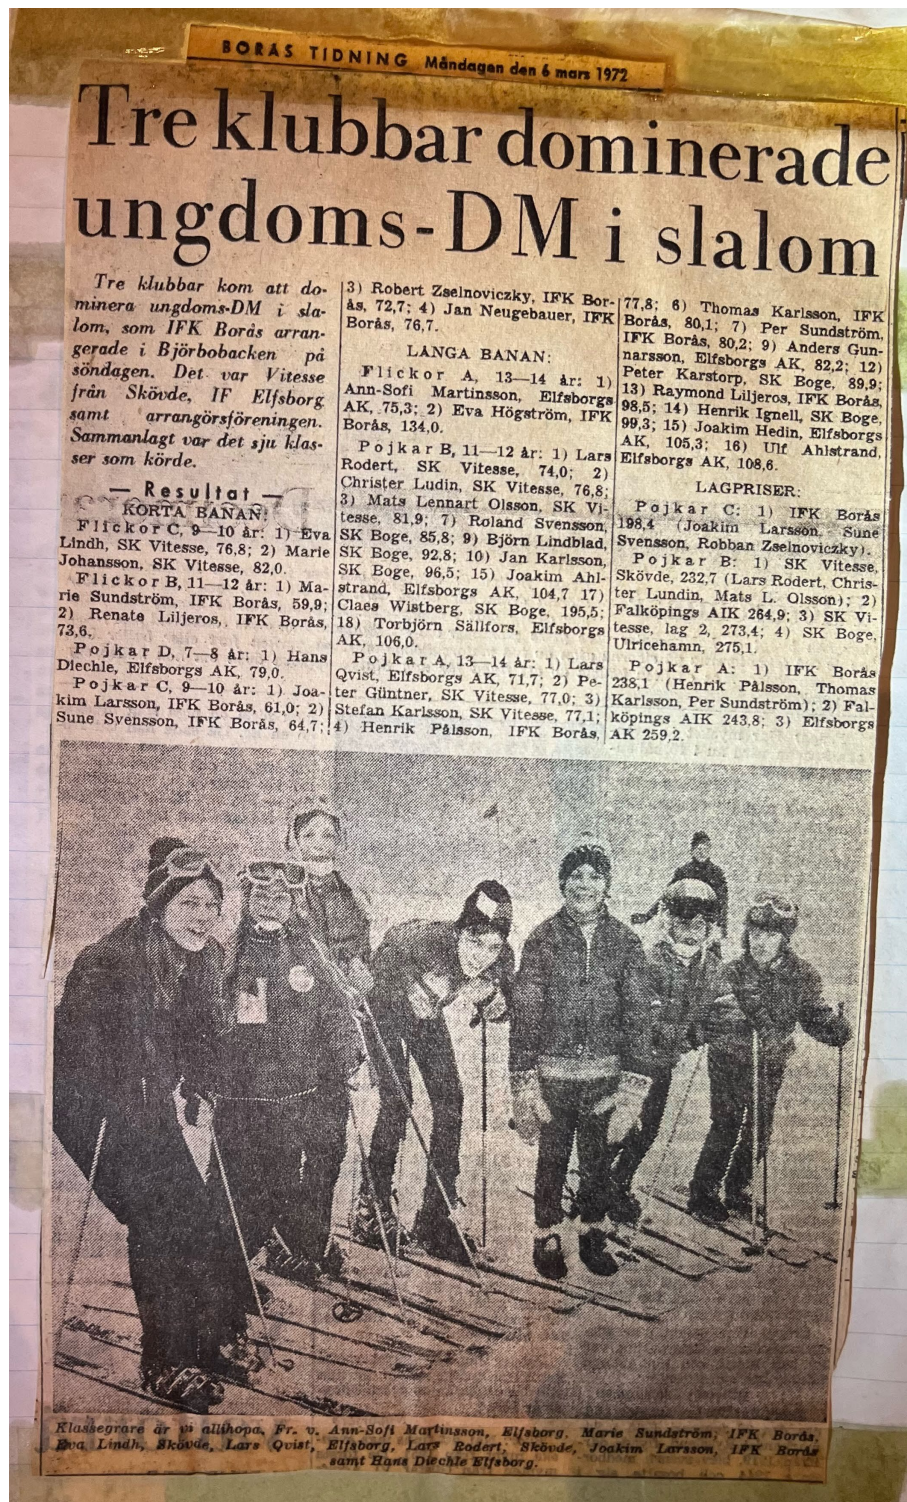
BORÅS TIDNING Måndagen den 6 mars 1972

Tre klubbar dominerade ungdoms-DM i slalom

Tre klubbar kom att dominera ungdoms-DM i slalom, som IFK Borås arrangerade i Björbobacken på söndagen. Det var Vitesse från Skövde, IF Elfsborg samt arrangörsföreningen. Sammanlagt var det sju klasser som körde.

— Resultat —

KORTA BANAN:

Flickor C, 9—10 år: 1) Eva Lindh, SK Vitesse, 76,8; 2) Marie Johansson, SK Vitesse, 82,0.

Flickor B, 11—12 år: 1) Marie Sundström, IFK Borås, 59,9; 2) Renate Liljeros, IFK Borås, 73,6.

Pojkar D, 7—8 år: 1) Hans Diechle, Elfsborgs AK, 79,0.

Pojkar C, 9—10 år: 1) Joakim Larsson, IFK Borås, 61,0; 2) Sune Svensson, IFK Borås, 64,7; 3) Robert Zselnoviczky, IFK Borås, 72,7; 4) Jan Neugebauer, IFK Borås, 76,7.

LÅNGA BANAN:

Flickor A, 13—14 år: 1) Ann-Sofi Martinsson, Elfsborgs AK, 75,3; 2) Eva Högström, IFK Borås, 134,0.

Pojkar B, 11—12 år: 1) Lars Rodert, SK Vitesse, 74,0; 2) Christer Ludin, SK Vitesse, 76,8; 3) Mats Lennart Olsson, SK Vitesse, 81,9; 7) Roland Svensson, SK Boge, 85,8; 9) Björn Lindblad, SK Boge, 92,8; 10) Jan Karlsson, SK Boge, 96,5; 15) Joakim Ahlstrand, Elfsborgs AK, 104,7 17) Claes Wistberg, SK Boge, 195,5; 18) Torbjörn Sällfors, Elfsborgs AK, 106,0.

Pojkar A, 13—14 år: 1) Lars Qvist, Elfsborgs AK, 71,7; 2) Peter Güntner, SK Vitesse, 77,0; 3) Stefan Karlsson, SK Vitesse, 77,1; 4) Henrik Pålsson, IFK Borås, 77,8; 6) Thomas Karlsson, IFK Borås, 80,1; 7) Per Sundström, IFK Borås, 80,2; 9) Anders Gunnarsson, Elfsborgs AK, 82,2; 12) Peter Karstorp, SK Boge, 89,9; 13) Raymond Liljeros, IFK Borås, 98,5; 14) Henrik Ignell, SK Boge, 99,3; 15) Joakim Hedin, Elfsborgs AK, 105,3; 16) Ulf Ahlstrand, Elfsborgs AK, 108,6.

LAGPRISER:

Pojkar C: 1) IFK Borås 198,4 (Joakim Larsson, Sune Svensson, Robban Zselnoviczky).

Pojkar B: 1) SK Vitesse, Skövde, 232,7 (Lars Rodert, Christer Lundin, Mats L. Olsson); 2) Falköpings AIK 264,9; 3) SK Vitesse, lag 2, 273,4; 4) SK Boge, Ulricehamn, 275,1.

Pojkar A: 1) IFK Borås 238,1 (Henrik Pålsson, Thomas Karlsson, Per Sundström); 2) Falköpings AIK 243,8; 3) Elfsborgs AK 259,2.

Klassegrare är vi allihopa. Fr. v. Ann-Sofi Martinsson, Elfsborg, Marie Sundström, IFK Borås, Eva Lindh, Skövde, Lars Qvist, Elfsborg, Lars Rodert, Skövde, Joakim Larsson, IFK Borås samt Hans Diechle Elfsborg.